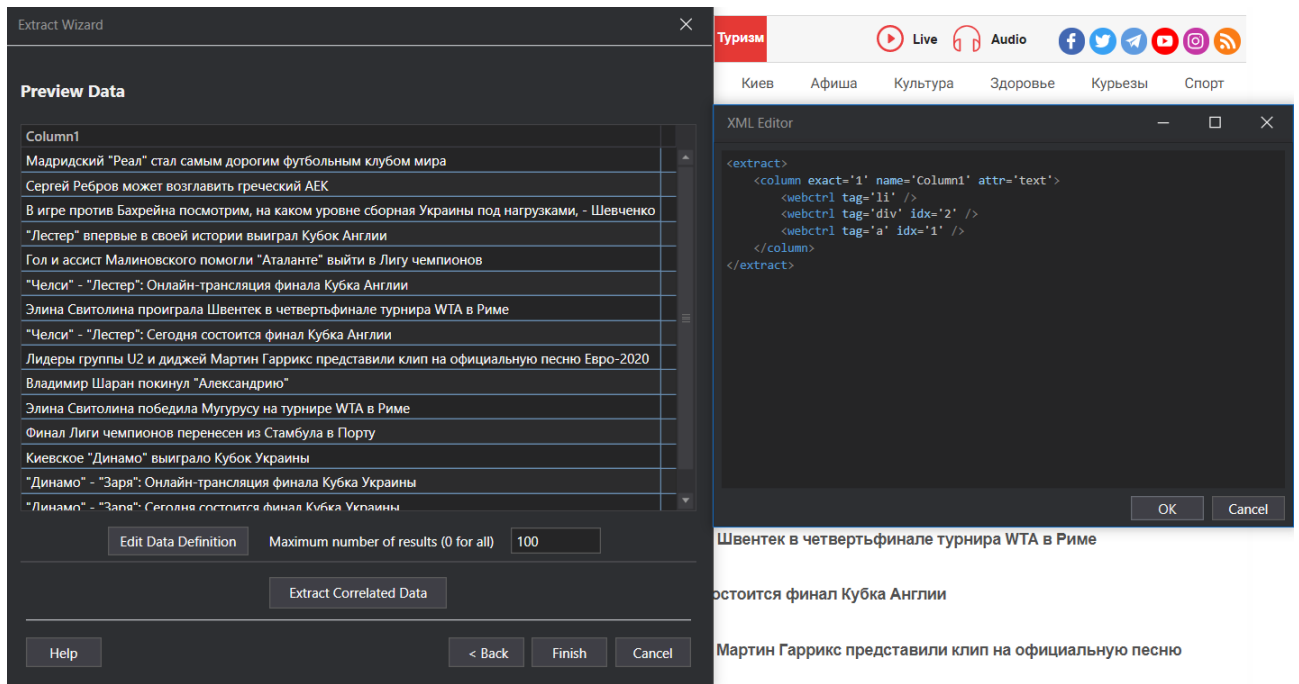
Extract Wizard

Preview Data

| Column1 |
|---|
| Мадридский "Реал" стал самым дорогим футбольным клубом мира |
| Сергей Ребров может возглавить греческий АЕК |
| В игре против Бахрейна посмотрим, на каком уровне сборная Украины под нагрузками, - Шевченко |
| "Лестер" впервые в своей истории выиграл Кубок Англии |
| Гол и ассист Малиновского помогли "Аталанте" выйти в Лигу чемпионов |
| "Челси" - "Лестер": Онлайн-трансляция финала Кубка Англии |
| Элина Свитолина проиграла Швентек в четвертьфинале турнира WTA в Риме |
| "Челси" - "Лестер": Сегодня состоится финал Кубка Англии |
| Лидеры группы U2 и диджей Мартин Гаррикс представили клип на официальную песню Евро-2020 |
| Владимир Шаран покинул "Александрию" |
| Элина Свитолина победила Мугурусу на турнире WTA в Риме |
| Финал Лиги чемпионов перенесен из Стамбула в Порту |
| Киевское "Динамо" выиграло Кубок Украины |
| "Динамо" - "Заря": Онлайн-трансляция финала Кубка Украины |
| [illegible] |

Edit Data Definition Maximum number of results (0 for all) 100

Extract Correlated Data

Help < Back Finish Cancel

Туризм Live Audio

Киев Афиша Культура Здоровье Курьезы Спорт

XML Editor

<extract>
<column exact='1' name='Column1' attr='text'>
<webctrl tag='li' />
<webctrl tag='div' idx='2' />
<webctrl tag='a' idx='1' />
</column>
</extract>

OK Cancel

Швентек в четвертьфинале турнира WTA в Риме

стоится финал Кубка Англии

Мартин Гаррикс представили клип на официальную песню